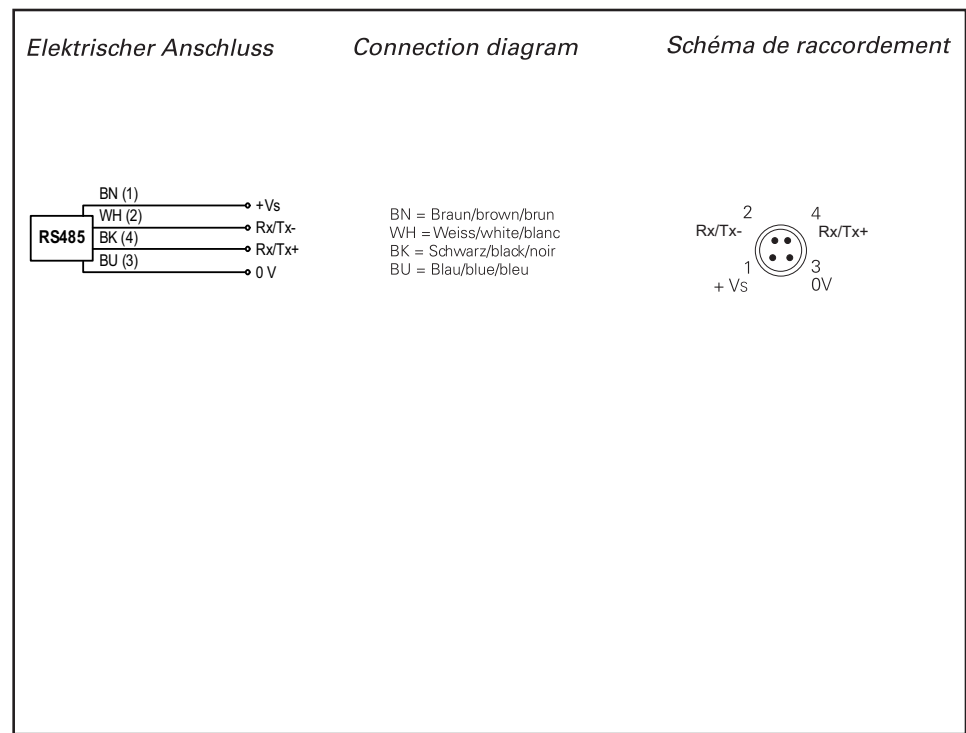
Elektrischer Anschluss

Connection diagram

Schéma de raccordement

BN (1)
WH (2)
RS485
BK (4)
BU (3)
+Vs
Rx/Tx-
Rx/Tx+
0 V

BN = Braun/brown/brun
WH = Weiss/white/blanc
BK = Schwarz/black/noir
BU = Blau/blue/bleu

2
Rx/Tx-
4
Rx/Tx+
1
+ Vs
3
0V